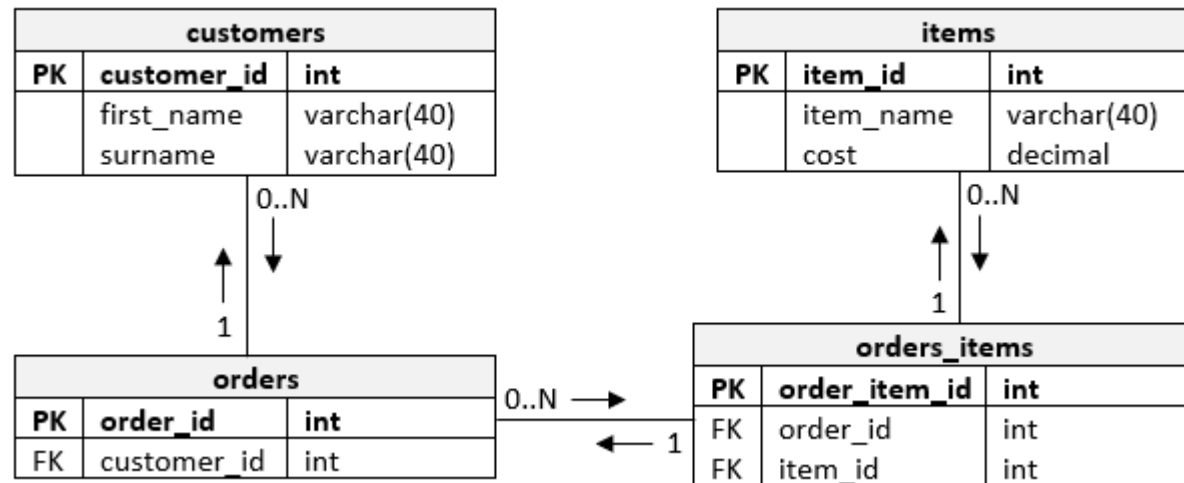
| customers | | |
|---|---|---|
| PK | customer_id | int |
| | first_name | varchar(40) |
| | surname | varchar(40) |

0..N

1

| orders | | |
|---|---|---|
| PK | order_id | int |
| FK | customer_id | int |

0..N

1

| items | | |
|---|---|---|
| PK | item_id | int |
| | item_name | varchar(40) |
| | cost | decimal |

0..N

1

| orders_items | | |
|---|---|---|
| PK | order_item_id | int |
| FK | order_id | int |
| FK | item_id | int |